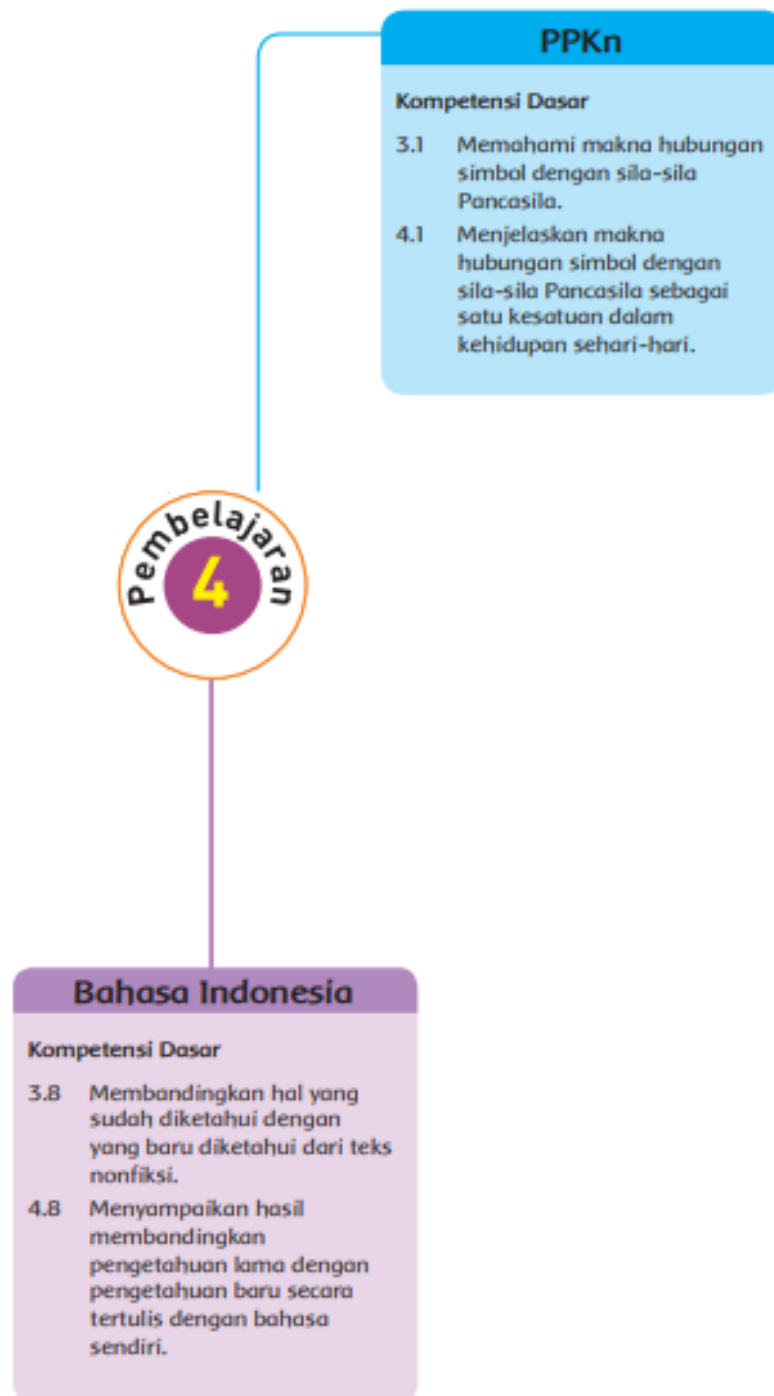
PPKn

Kompetensi Dasar

3.1 Memahami makna hubungan simbol dengan sila-sila Pancasila.

4.1 Menjelaskan makna hubungan simbol dengan sila-sila Pancasila sebagai satu kesatuan dalam kehidupan sehari-hari.

Pembelajaran 4

Bahasa Indonesia

Kompetensi Dasar

3.8 Membandingkan hal yang sudah diketahui dengan yang baru diketahui dari teks nonfiksi.

4.8 Menyampaikan hasil membandingkan pengetahuan lama dengan pengetahuan baru secara tertulis dengan bahasa sendiri.